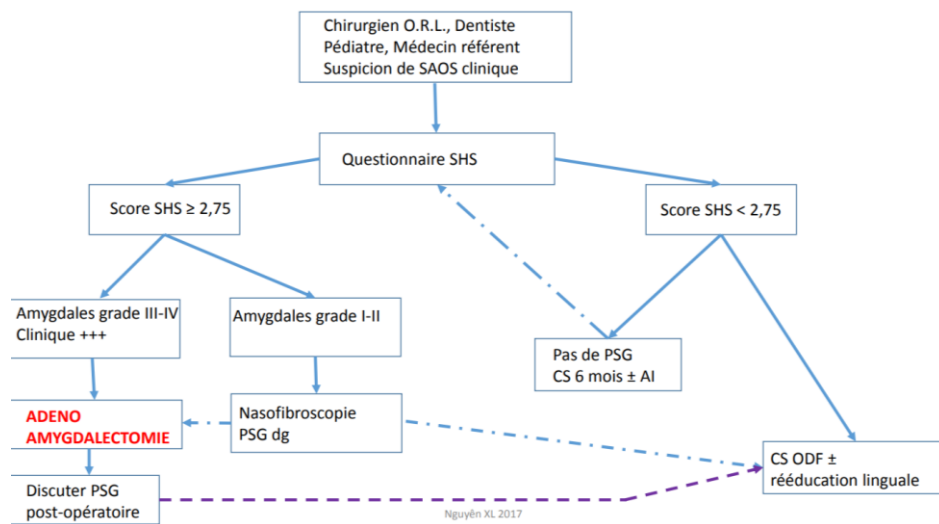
Chirurgien O.R.L., Dentiste
Pédiatre, Médecin référent
Suspicion de SAOS clinique

Questionnaire SHS

Score SHS $\geq 2,75$

Score SHS $< 2,75$

Amygdales grade III-IV
Clinique +++

Amygdales grade I-II

Pas de PSG
CS 6 mois ± AI

ADENO
AMYGDALECTOMIE

Nasofibroscopie
PSG dg

CS ODF ±
rééducation linguale

Discuter PSG
post-opératoire

Nguyên XL 2017